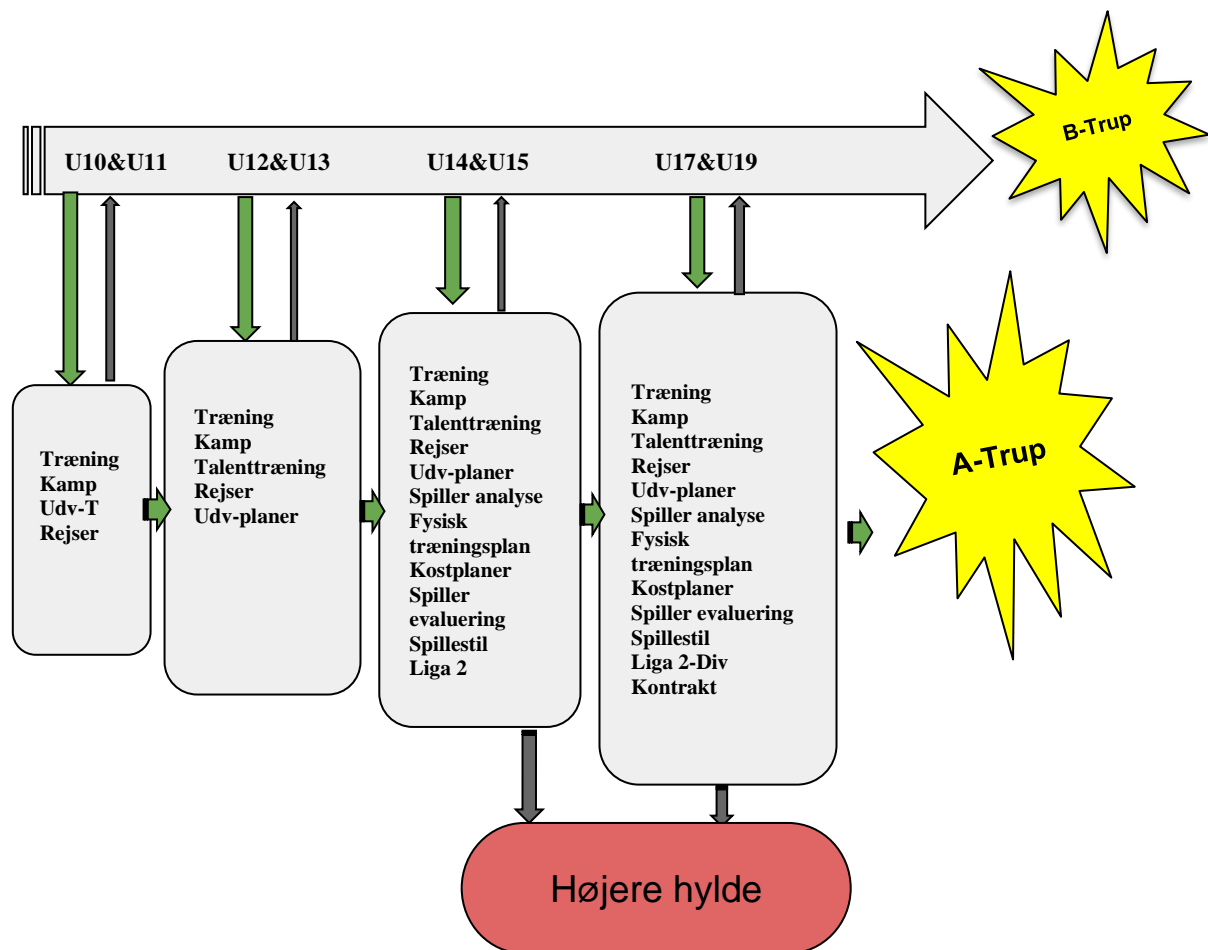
U10&U11 U12&U13 U14&U15 U17&U19

B-Trup

Træning
Kamp
Udv-T
Rejser

Træning
Kamp
Talenttræning
Rejser
Udv-planer

Træning
Kamp
Talenttræning
Rejser
Udv-planer
Spiller analyse
Fysisk træningsplan
Kostplaner
Spiller evaluering
Spillestil
Liga 2

Træning
Kamp
Talenttræning
Rejser
Udv-planer
Spiller analyse
Fysisk træningsplan
Kostplaner
Spiller evaluering
Spillestil
Liga 2-Div
Kontrakt

A-Trup

Højere hylde